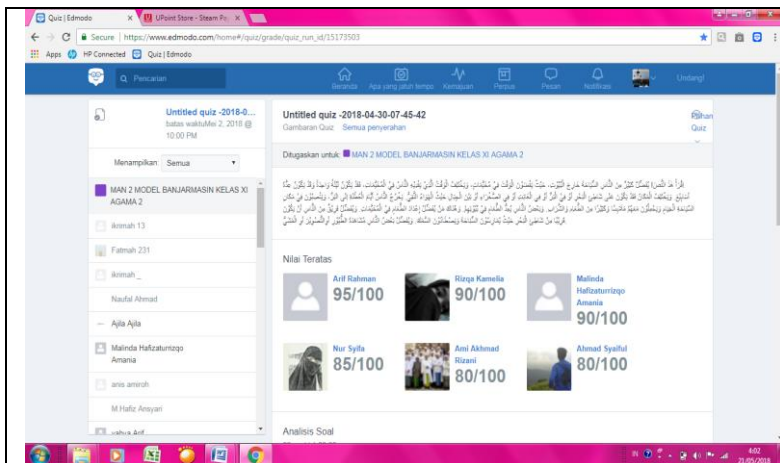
Quiz | Edmodo × UPoint Store - Steam Po ×

Secure | https://www.edmodo.com/home#/quiz/grade/quiz_run_id/15173503

Apps HP Connected Quiz | Edmodo

Q Pencarian

Beranda Apa yang jatuh tempo Kemajuan Perpus Pesan Notifikasi Undang!

Untitled quiz -2018-0... batas waktuMei 2, 2018 @ 10.00 PM

Menampilkan: Semua

MAN 2 MODEL BANJARMASIN KELAS XI AGAMA 2

ikrimah 13

Fatmah 231

ikrimah_

Naufal Ahmad

Ajila Ajila

Malinda Hafizaturrizqo Amania

anis amiroh

M Hafiz Ansyari

yahya Arif

Untitled quiz -2018-04-30-07-45-42

Gambaran Quiz Semua penyerahan

Pilihan Quiz

Ditugaskan untuk: MAN 2 MODEL BANJARMASIN KELAS XI AGAMA 2

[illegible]

Nilai Teratas

Arif Rahman 95/100

Rizqa Kamelia 90/100

Malinda Hafizaturrizqo Amania 90/100

Nur Syifa 85/100

Ami Akhmad Rizani 80/100

Ahmad Syaiful 80/100

Analisis Soal

4:02 21/05/2018